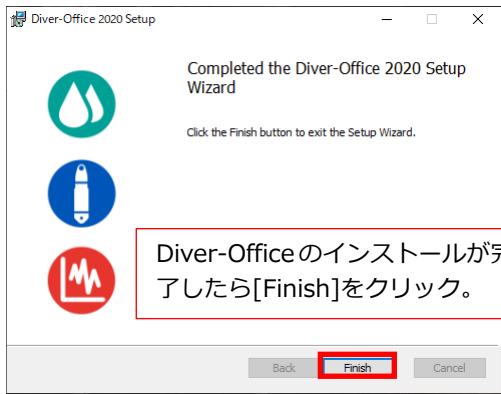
Diver-Office 2020 Setup

Completed the Diver-Office 2020 Setup Wizard

Click the Finish button to exit the Setup Wizard.

Diver-Officeのインストールが完了したら[Finish]をクリック。

Back

Finish

Cancel